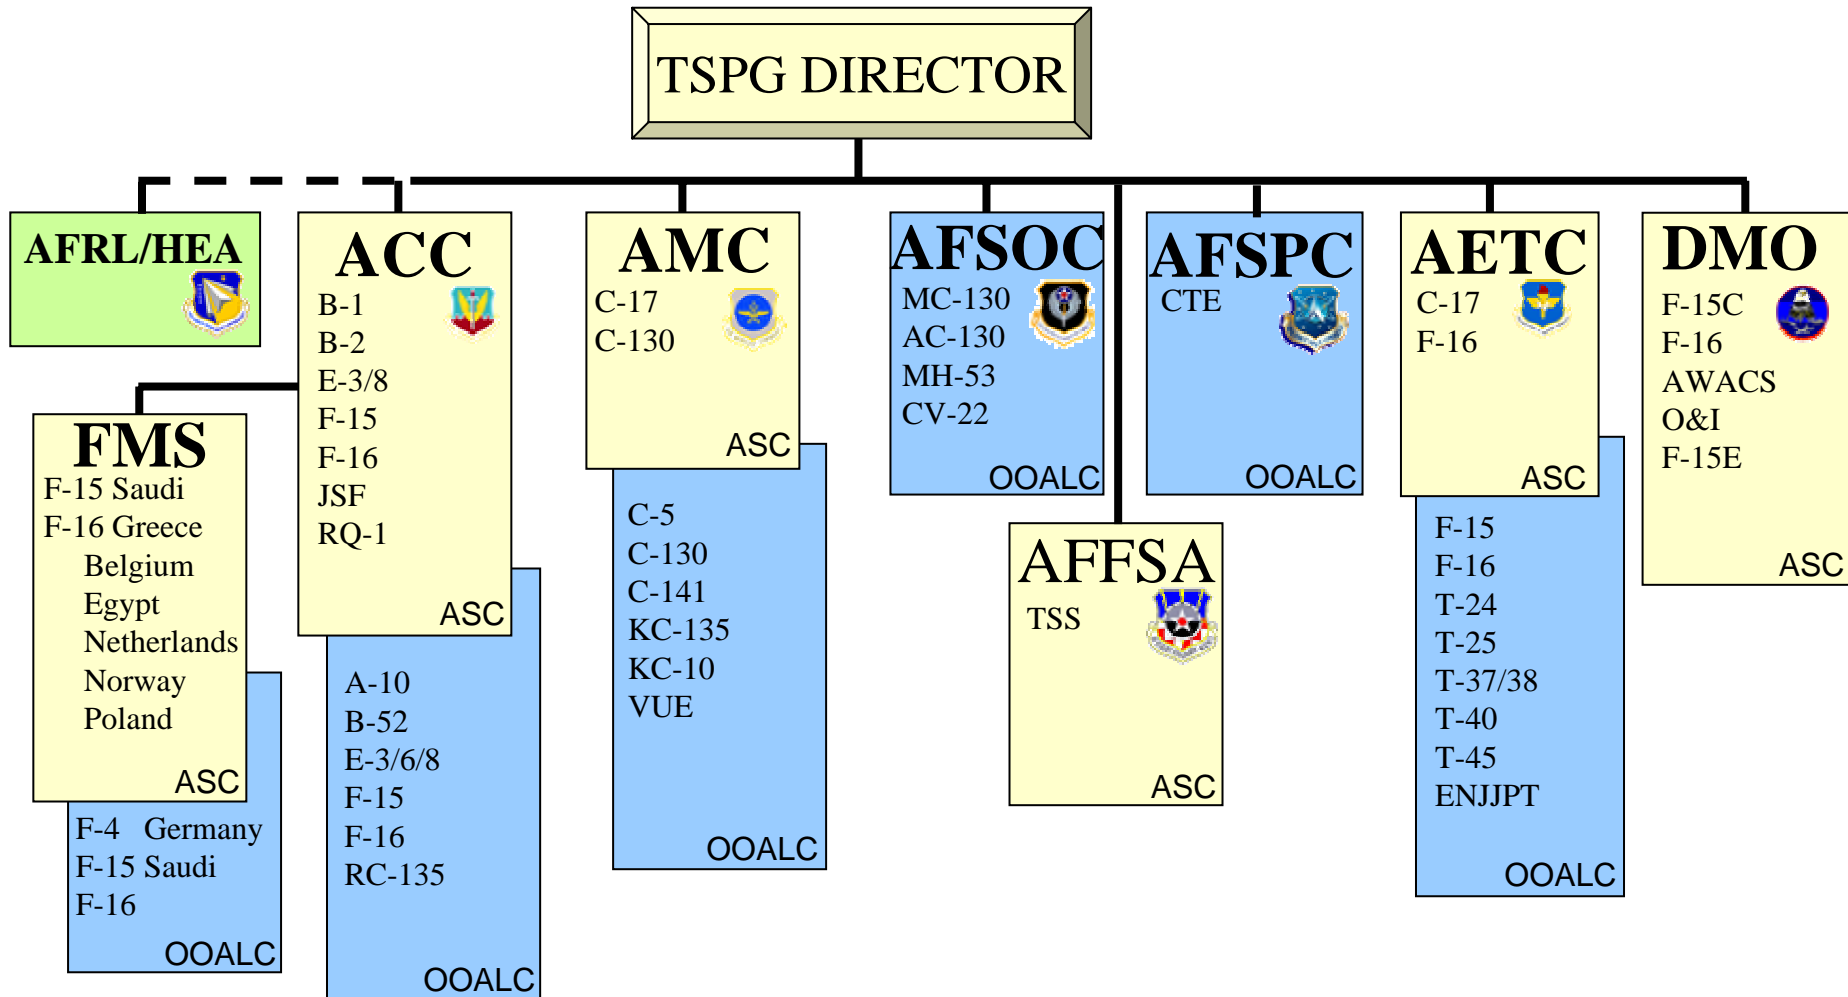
TSPG DIRECTOR

AFRL/HEA

ACC
B-1
B-2
E-3/8
F-15
F-16
JSF
RQ-1
ASC

A-10
B-52
E-3/6/8
F-15
F-16
RC-135
OOALC

FMS
F-15 Saudi
F-16 Greece
Belgium
Egypt
Netherlands
Norway
Poland
ASC

F-4 Germany
F-15 Saudi
F-16
OOALC

AMC
C-17
C-130
ASC

C-5
C-130
C-141
KC-135
KC-10
VUE
OOALC

AFSOC
MC-130
AC-130
MH-53
CV-22
OOALC

AFSPC
CTE
OOALC

AFFSA
TSS
ASC

AETC
C-17
F-16
ASC

F-15
F-16
T-24
T-25
T-37/38
T-40
T-45
ENJJPT
OOALC

DMO
F-15C
F-16
AWACS
O&I
F-15E
ASC